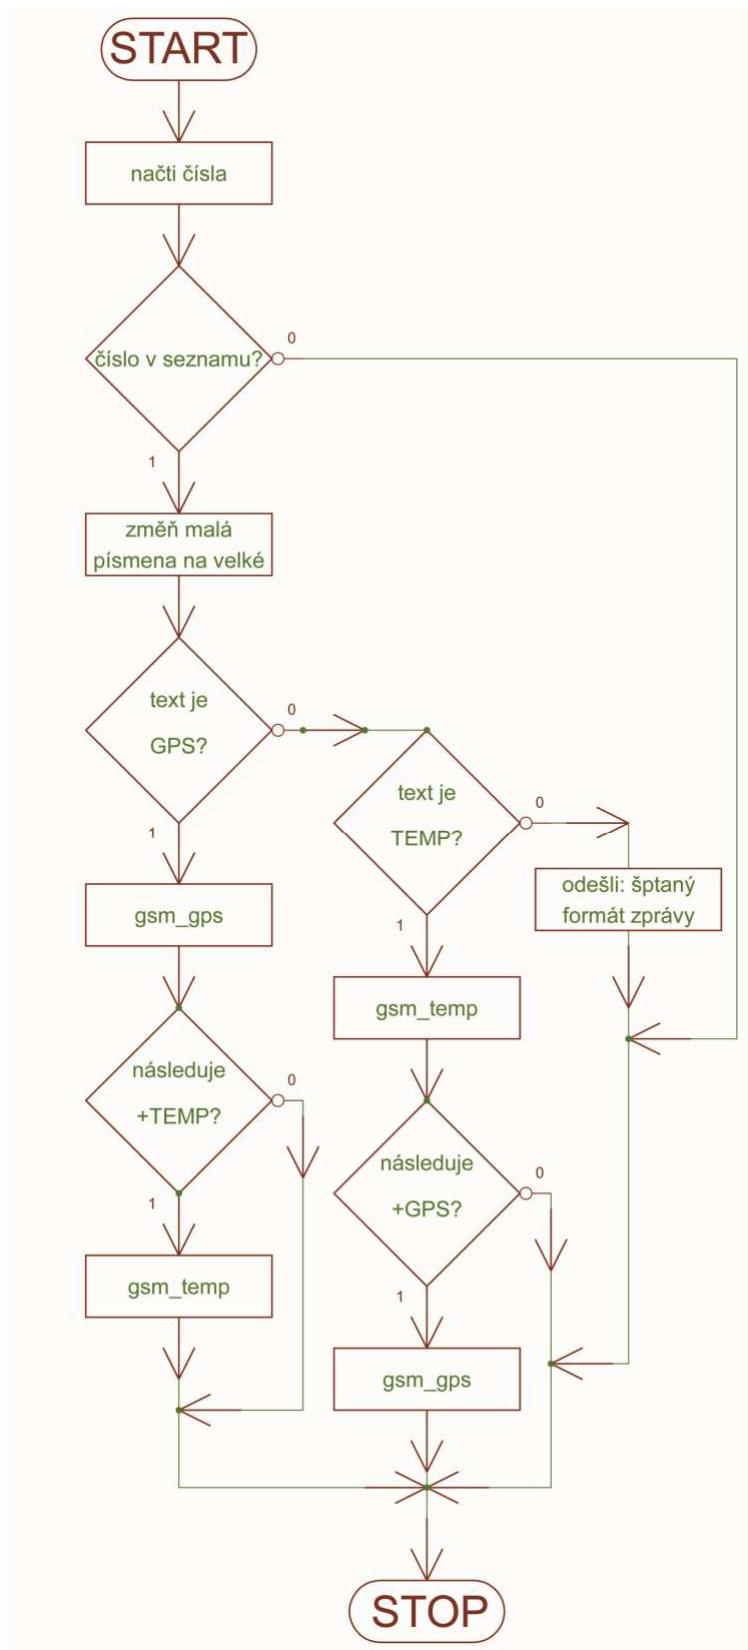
START

načti čísla

číslo v seznamu?

0

1

změň malá písmena na velké

text je GPS?

0

1

text je TEMP?

0

odešli: šptaný formát zprávy

1

gsm_gps

gsm_temp

následuje +TEMP?

0

1

následuje +GPS?

0

1

gsm_temp

gsm_gps

STOP